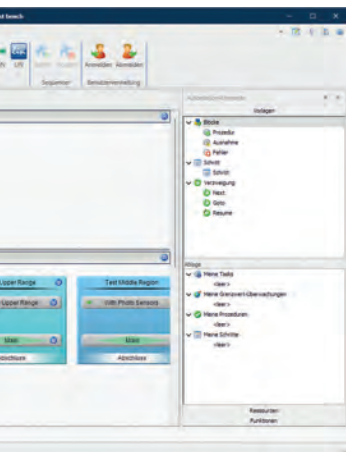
t bench

Sequenzer
Anmelden
Anmelden
Benutzerverwaltung

Vorlagen
Blocks
Prozedur
Ausnahme
Fehler
Schritt
Schritt
Verzweigung
Next
Goto
Resume

Ablage
Meine Tasks
<leer>
Meine Grenzwert-Überwachungen
<leer>
Meine Prozeduren
<leer>
Meine Schritte
<leer>

Ressourcen
Funktionen

Upper Range
Upper Range
Main
Abschluss

Test Middle Region
With Photo Sensors
Main
Abschluss